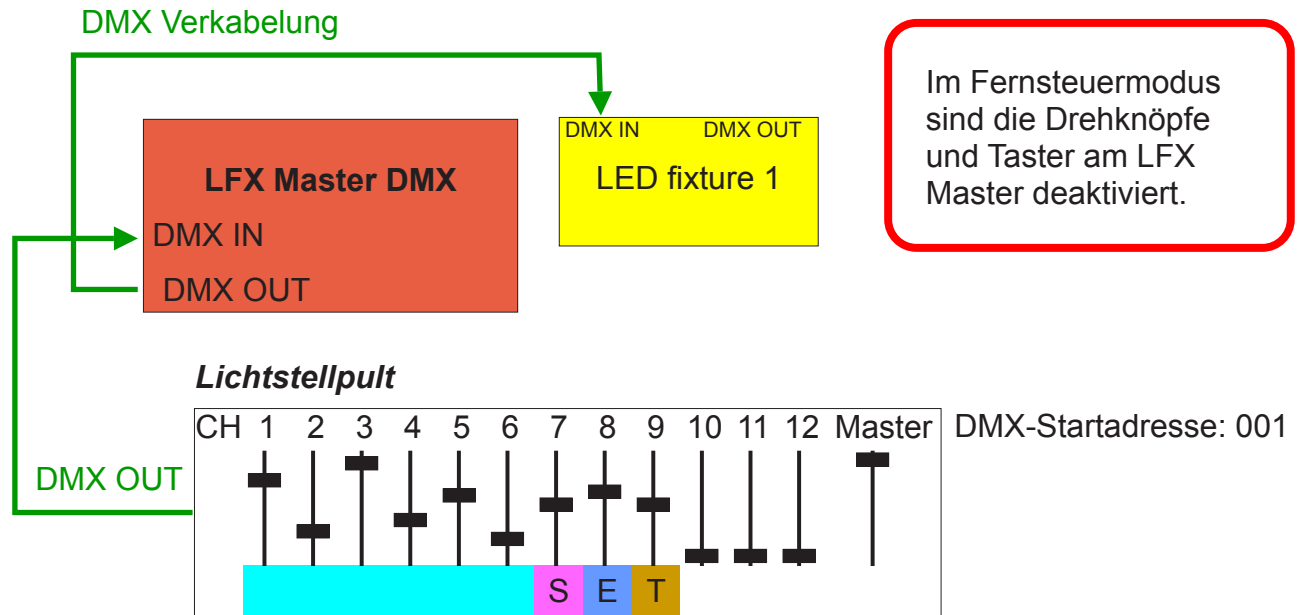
DMX Verkabelung

LFX Master DMX
DMX IN
DMX OUT

DMX IN DMX OUT
LED fixture 1

Im Fernsteuermodus sind die Drehknöpfe und Taster am LFX Master deaktiviert.

Lichtstellpult

CH 1 2 3 4 5 6 7 8 9 10 11 12 Master

DMX-Startadresse: 001

DMX OUT

S E T